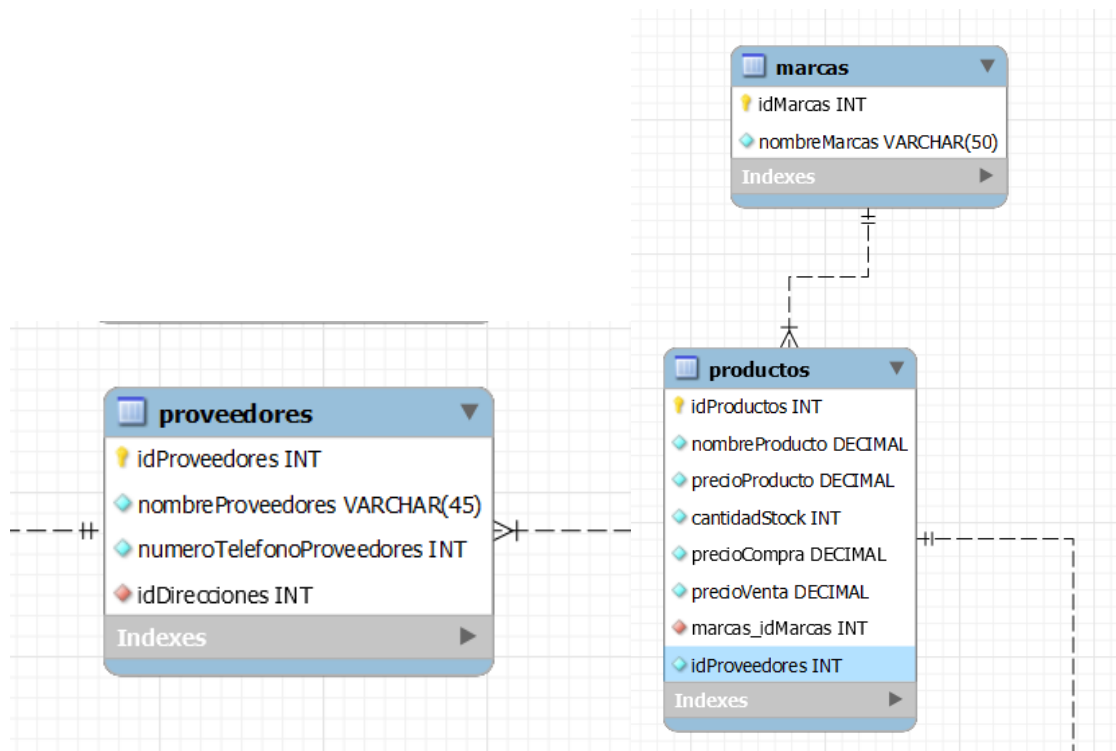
marcas
idMarcas INT
nombreMarcas VARCHAR(50)
Indexes

proveedores
idProveedores INT
nombreProveedores VARCHAR(45)
numeroTelefonoProveedores INT
idDirecciones INT
Indexes

productos
idProductos INT
nombreProducto DECIMAL
precioProducto DECIMAL
cantidadStock INT
precioCompra DECIMAL
precioVenta DECIMAL
marcas_idMarcas INT
idProveedores INT
Indexes